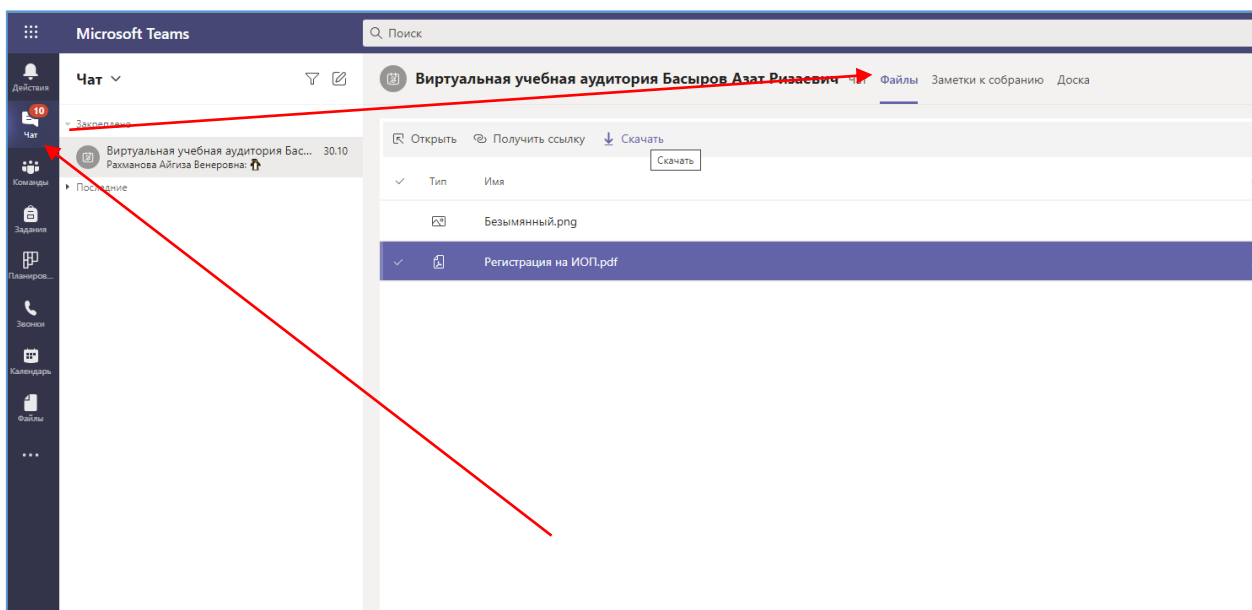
Microsoft Teams

Поиск

Действия

10

Чат

Команды

Задания

Планиров...

Звонки

Календарь

Файлы

...

Чат

Закреплено

Виртуальная учебная аудитория Бас... 30.10
Рахманова Айгиза Венеровна:

Последние

Виртуальная учебная аудитория Басыров Азат Ризаевич Чат Файлы Заметки к собранию Доска

Открыть Получить ссылку Скачать

Скачать

| Тип | Имя |
|---|---|
| | Безымянный.png |
| | Регистрация на ИОП.pdf |